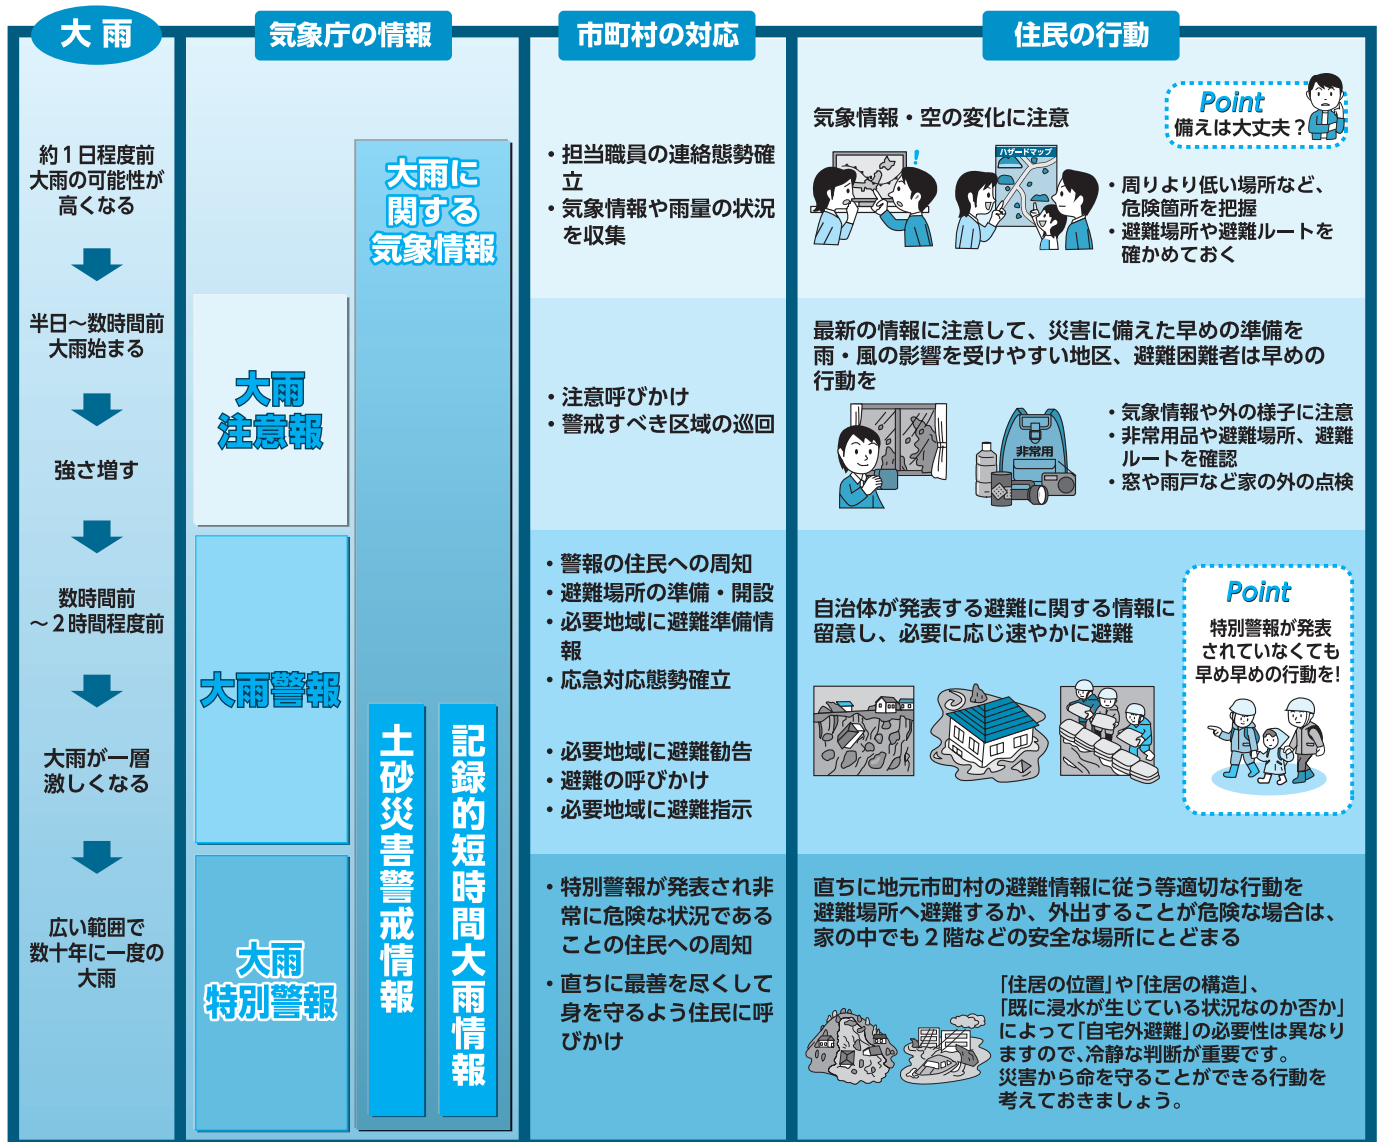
大雨

気象庁の情報

市町村の対応

住民の行動

約1日程度前
大雨の可能性が
高くなる

半日～数時間前
大雨始まる

強さ増す

数時間前
～2時間程度前

大雨が一層
激しくなる

広い範囲で
数十年に一度の
大雨

大雨に
関する
気象情報

大雨
注意報

大雨警報

大雨
特別警報

土砂災害警戒情報

記録的短時間大雨情報

・担当職員の連絡態勢確立
・気象情報や雨量の状況を収集

・注意呼びかけ
・警戒すべき区域の巡回

・警報の住民への周知
・避難場所の準備・開設
・必要地域に避難準備情報
・応急対応態勢確立

・必要地域に避難勧告
・避難の呼びかけ
・必要地域に避難指示

・特別警報が発表され非常に危険な状況であることの住民への周知
・直ちに最善を尽くして身を守るよう住民に呼びかけ

気象情報・空の変化に注意

Point
備えは大丈夫？

ハザードマップ

・周りより低い場所など、危険箇所を把握
・避難場所や避難ルートを確かめておく

最新の情報に注意して、災害に備えた早めの準備を
雨・風の影響を受けやすい地区、避難困難者は早めの行動を

非常用

・気象情報や外の様子に注意
・非常用品や避難場所、避難ルートを確認
・窓や雨戸など家の外の点検

自治体が発表する避難に関する情報に留意し、必要に応じ速やかに避難

Point
特別警報が発表されていなくても早め早めの行動を!

直ちに地元市町村の避難情報に従う等適切な行動を
避難場所へ避難するか、外出することが危険な場合は、家の中でも2階などの安全な場所にとどまる

「住居の位置」や「住居の構造」、「既に浸水が生じている状況なのか否か」によって「自宅外避難」の必要性は異なりますので、冷静な判断が重要です。
災害から命を守ることができる行動を考えておきましょう。